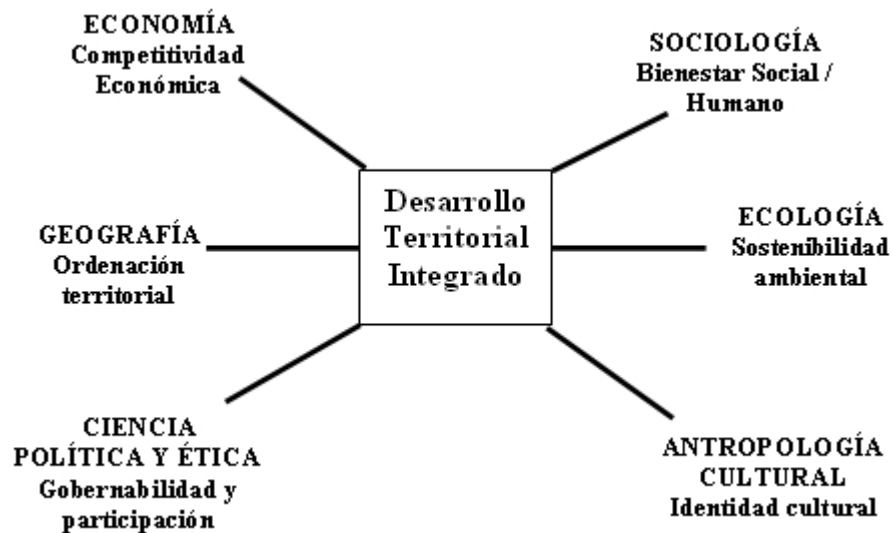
ECONOMÍA
Competitividad Económica

SOCIOLOGÍA
Bienestar Social / Humano

Desarrollo Territorial Integrado

GEOGRAFÍA
Ordenación territorial

ECOLOGÍA
Sostenibilidad ambiental

CIENCIA POLÍTICA Y ÉTICA
Gobernabilidad y participación

ANTROPOLOGÍA CULTURAL
Identidad cultural